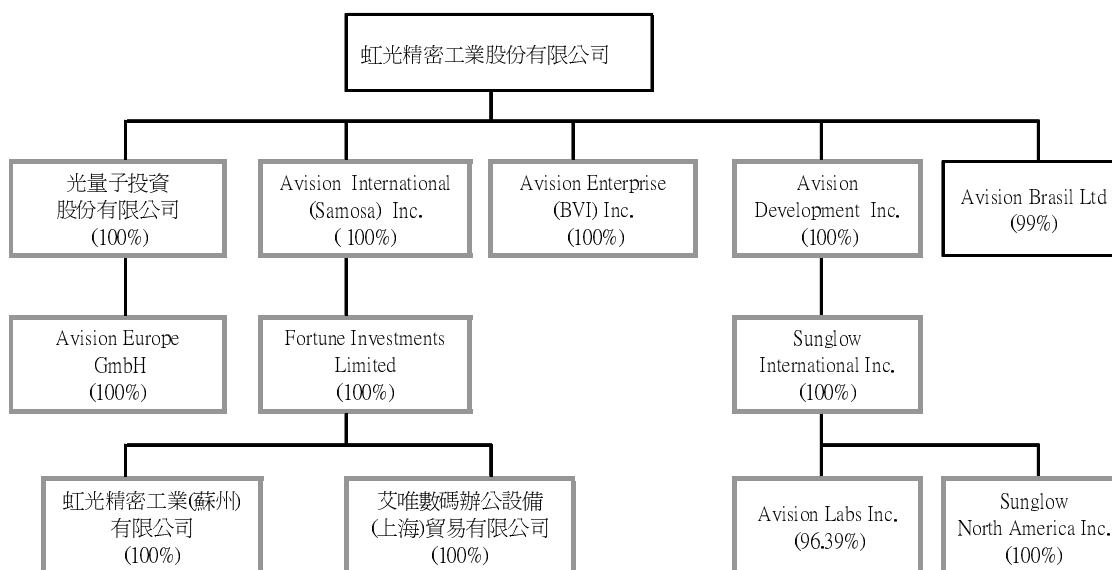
虹光精密工業股份有限公司

光量子投資股份有限公司 (100%)

Avision International (Samosa) Inc. ( 100%)

Avision Enterprise (BVI) Inc. (100%)

Avision Development Inc. (100%)

Avision Brasil Ltd (99%)

Avision Europe GmbH (100%)

Fortune Investments Limited (100%)

Sunglow International Inc. (100%)

虹光精密工業(蘇州)有限公司 (100%)

艾唯數碼辦公設備(上海)貿易有限公司 (100%)

Avision Labs Inc. (96.39%)

Sunglow North America Inc. (100%)